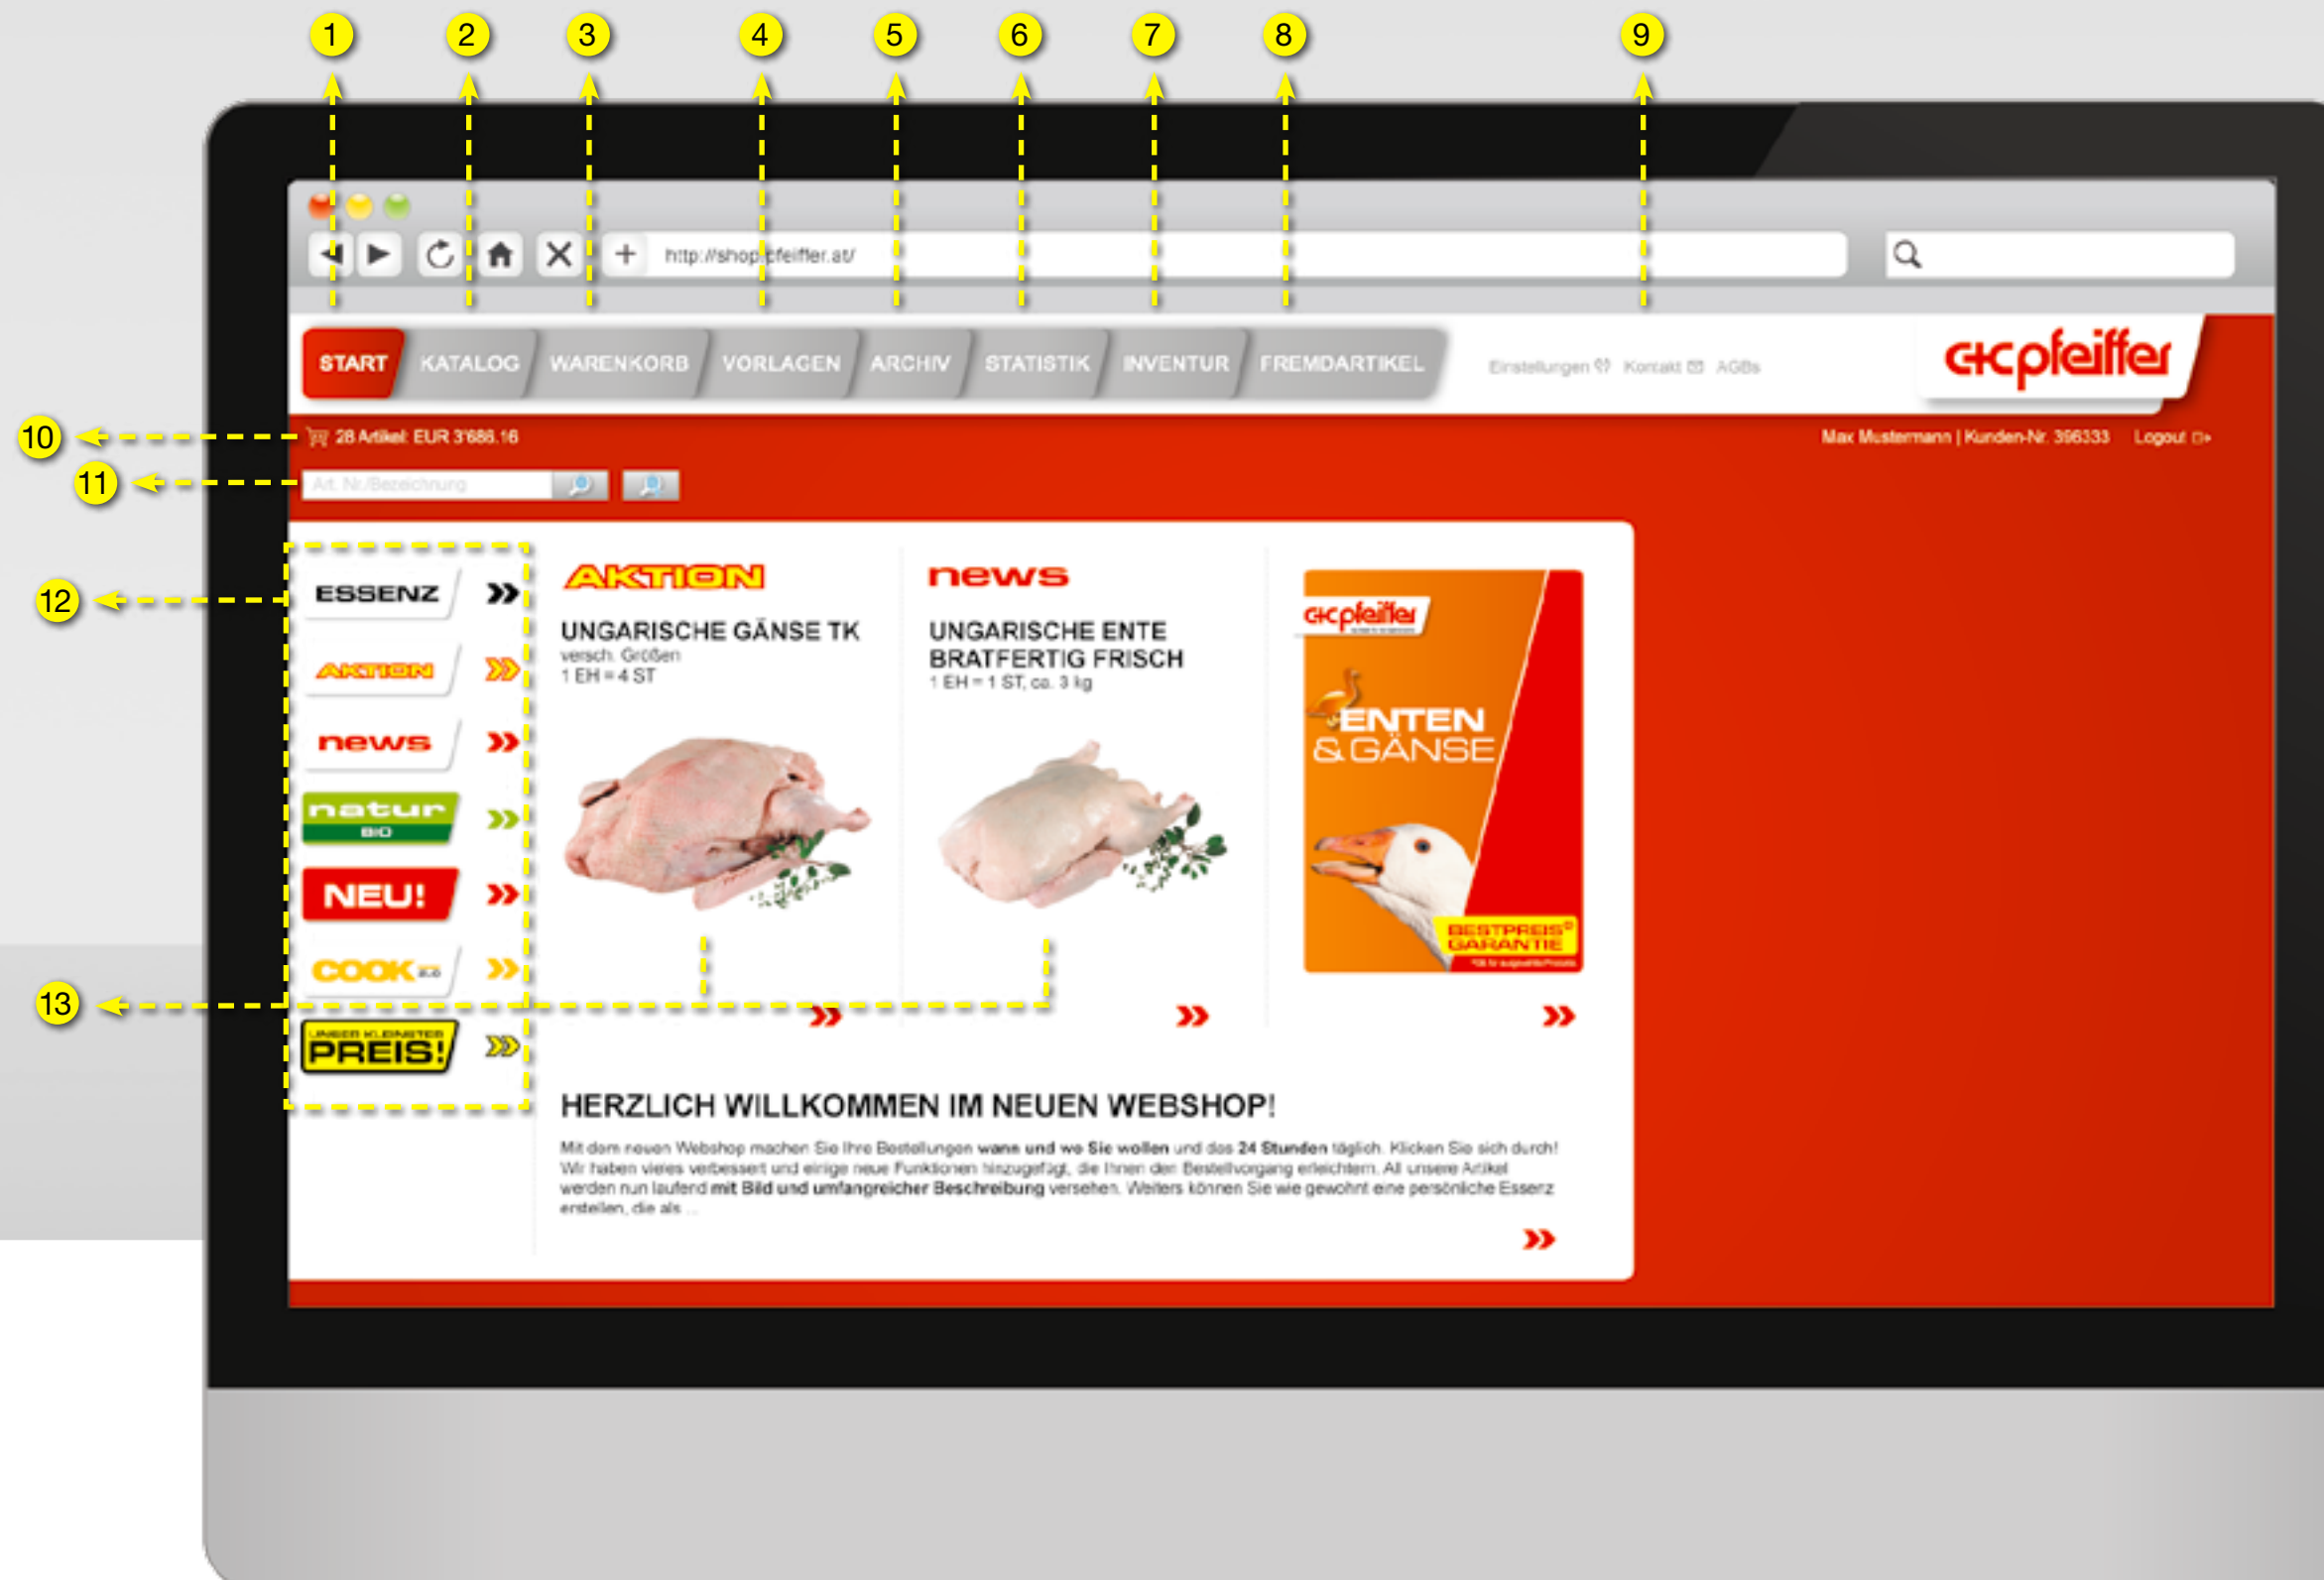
1 2 3 4 5 6 7 8 9

http://shop.pfeiffer.at/

START KATALOG WARENKORB VORLAGEN ARCHIV STATISTIK INVENTUR FREMDARTIKEL

Einstellungen Kontakt AGBs

c+c pfeiffer

10

28 Artikel: EUR 3'686.16

Max Mustermann | Kunden-Nr. 396333 Logout

11

Art. Nr./Bezeichnung

12

ESSENZ »
AKTION »
news »
natur BIO »
NEU! »
COOK »
UNSER KLEINSTER PREIS! »

13

AKTION

UNGARISCHE GÄNSE TK
versch. Größen
1 EH = 4 ST

»

news

UNGARISCHE ENTE BRATFERTIG FRISCH
1 EH = 1 ST, ca. 3 kg

»

c+c pfeiffer
ENTEN & GÄNSE
BESTPREIS GARANTIE

»

HERZLICH WILLKOMMEN IM NEUEN WEBSHOP!

Mit dem neuen Webshop machen Sie Ihre Bestellungen wann und wo Sie wollen und das 24 Stunden täglich. Klicken Sie sich durch! Wir haben vieles verbessert und einige neue Funktionen hinzugefügt, die Ihnen den Bestellvorgang erleichtern. All unsere Artikel werden nun laufend mit Bild und umfangreicher Beschreibung versehen. Weiters können Sie wie gewohnt eine persönliche Esserz erstellen, die als ...

»